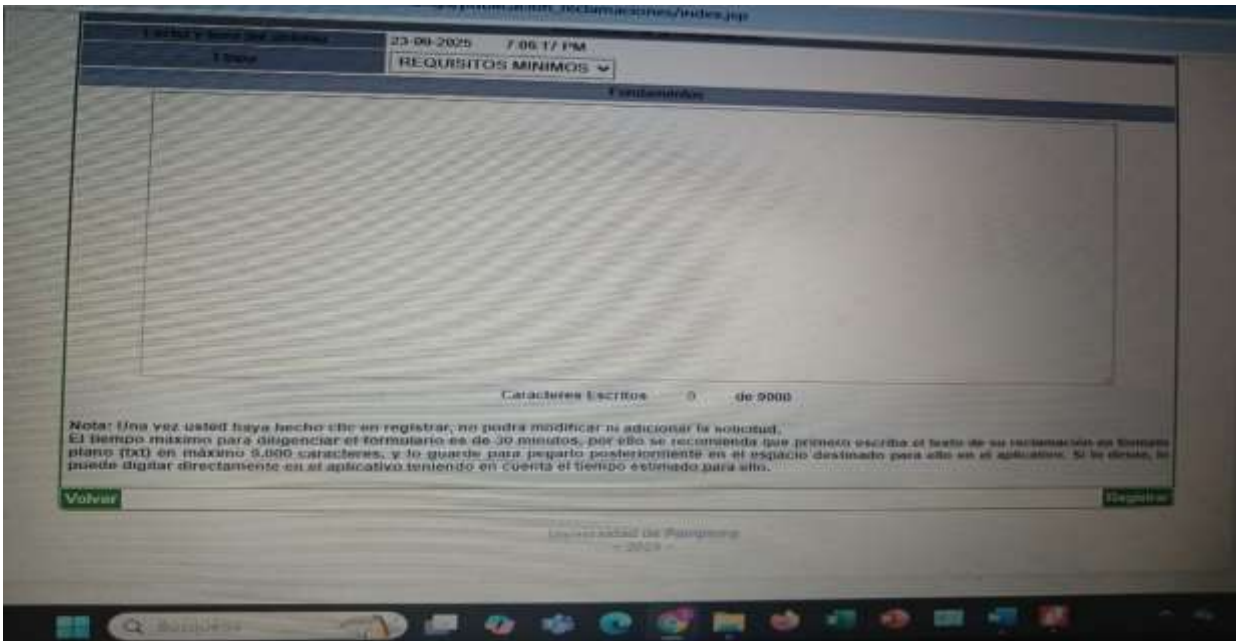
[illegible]/reclamaciones/index.jsp

| Fecha y hora del sistema | 23-09-2025 7:05:17 PM |
|---|---|
| Tipo | REQUISITOS MINIMOS |

Fundamentos

Caracteres Escritos 0 de 9000

Nota: Una vez usted haya hecho clic en registrar, no podra modificar ni adicionar la solicitud.
El tiempo máximo para diligenciar el formulario es de 30 minutos, por ello se recomienda que primero escriba el texto de su reclamación en formato plano (txt) en máximo 5.000 caracteres, y lo guarde para pegarlo posteriormente en el espacio destinado para ello en el aplicativo. Si lo desea, lo puede digitar directamente en el aplicativo teniendo en cuenta el tiempo estimado para ello.

Volver

Registrar

Universidad de Pamplona
- 2025 -

Buscar